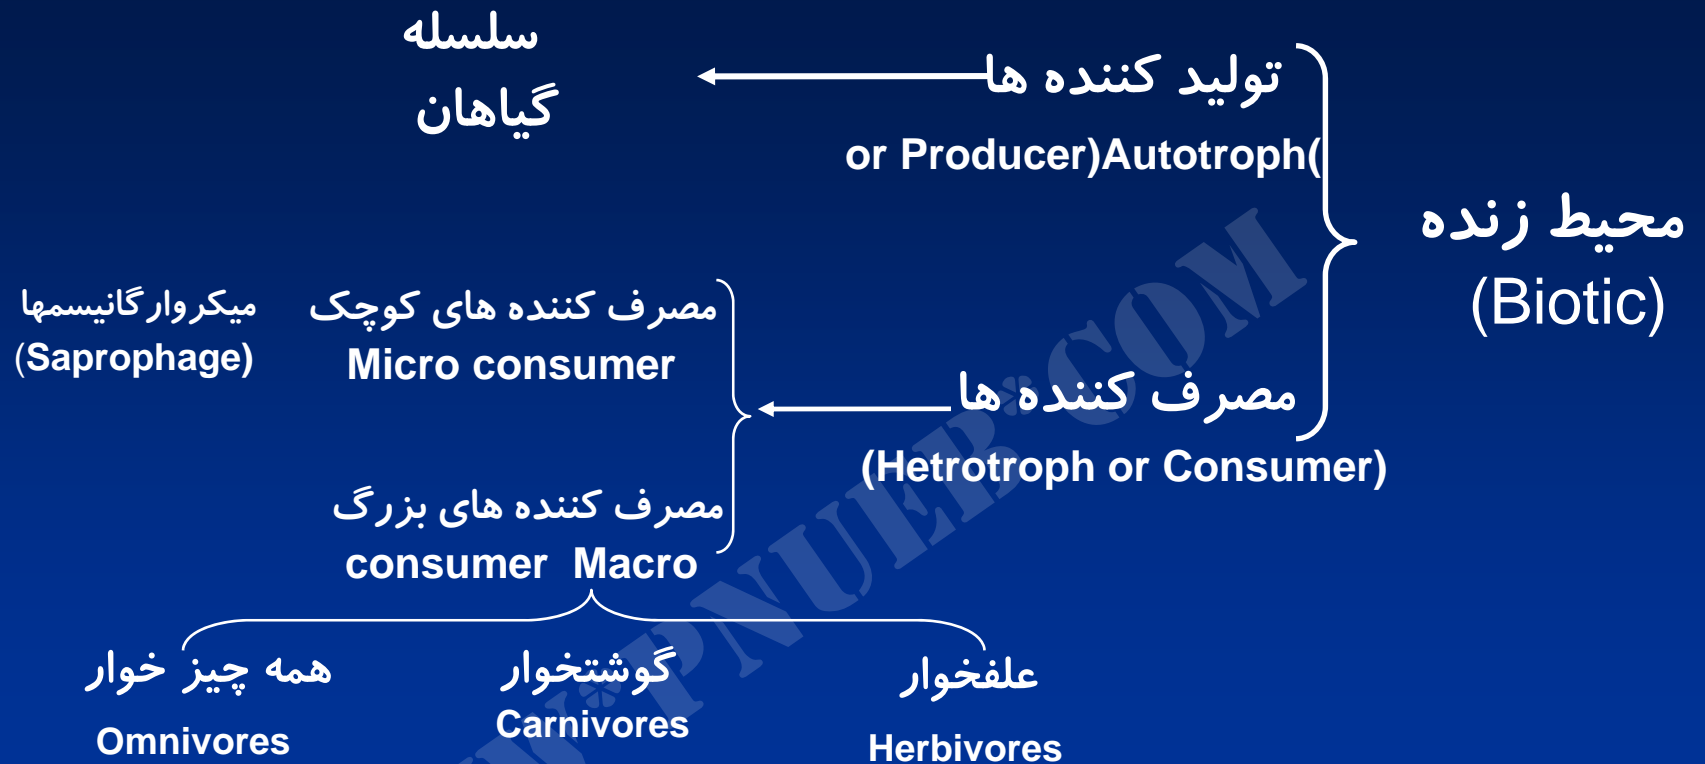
محیط زنده
(Biotic)

تولید کننده ها
or Producer)Autotroph(

سلسله
گیاهان

مصرف کننده ها
(Hetrotroph or Consumer)

مصرف کننده های کوچک
Micro consumer

میکروارگانیسمها
(Saprophage)

مصرف کننده های بزرگ
consumer Macro

علفخوار
Herbivores

گوشتخوار
Carnivores

همه چیز خوار
Omnivores

WWW.PNUEB.COM